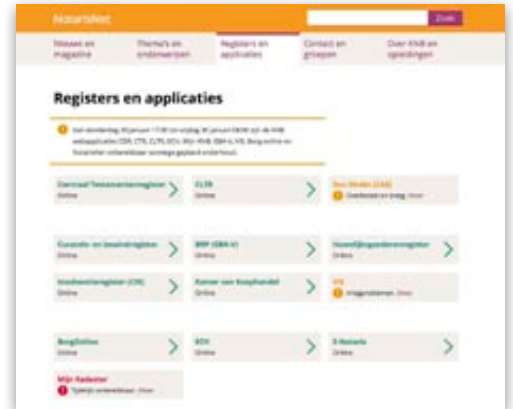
NotarisNet

Zoek

Nieuws en magazine

Thema's en onderwerpen

Registers en applicaties

Contact en groepen

Over KNB en opleidingen

Registers en applicaties

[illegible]

Centraal Testamentenregister
Online

CLTR
Online

Bos Ifotiv (CAB)
Overbelast en traag. Meer

Curatele- en bewindregister
Online

BRP (GBA-V)
Online

Huwelijksgoederenregister
Online

Insolventieregister (CIR)
Online

Kamer van Koophandel
Online

VIS
Inlogproblemen. Meer

Borgfileline
Online

ECV
Online

E-Notaris
Online

Mijn Kadaster
Tijdelijk onbereikbaar. Meer